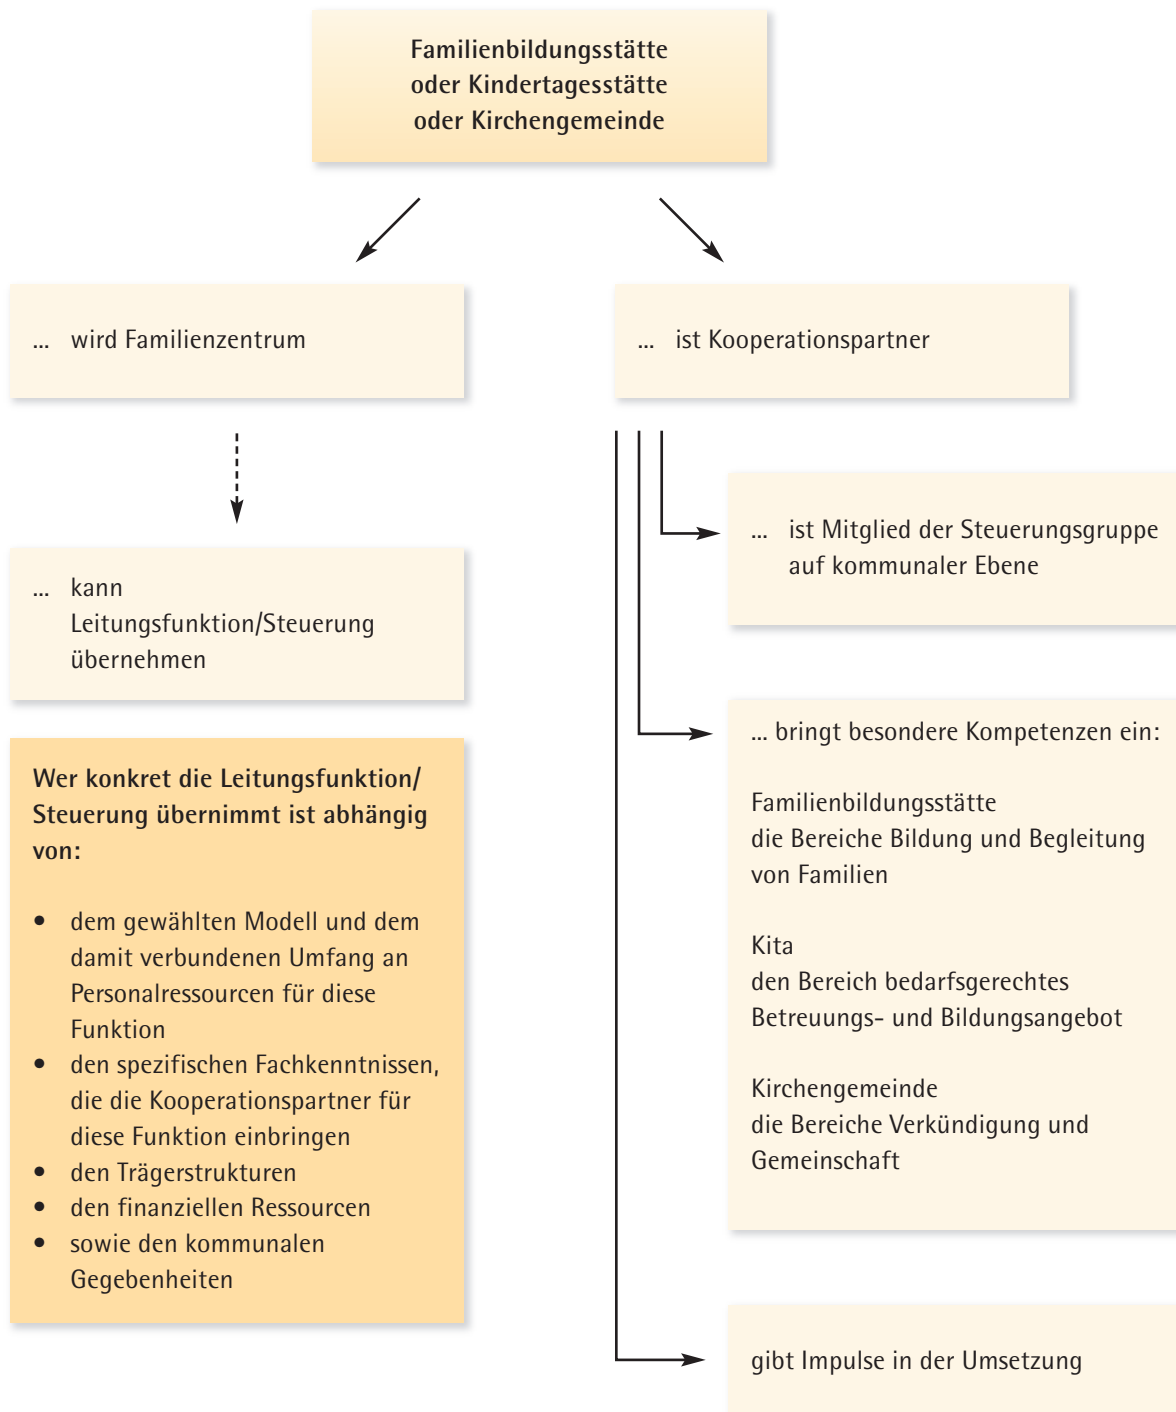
Familienbildungsstätte oder Kindertagesstätte oder Kirchengemeinde

... wird Familienzentrum

... ist Kooperationspartner

... kann Leitungsfunktion/Steuerung übernehmen

Wer konkret die Leitungsfunktion/ Steuerung übernimmt ist abhängig von:

- dem gewählten Modell und dem damit verbundenen Umfang an Personalressourcen für diese Funktion
- den spezifischen Fachkenntnissen, die die Kooperationspartner für diese Funktion einbringen
- den Trägerstrukturen
- den finanziellen Ressourcen
- sowie den kommunalen Gegebenheiten

... ist Mitglied der Steuerungsgruppe auf kommunaler Ebene

... bringt besondere Kompetenzen ein:

Familienbildungsstätte
die Bereiche Bildung und Begleitung von Familien

Kita
den Bereich bedarfsgerechtes Betreuungs- und Bildungsangebot

Kirchengemeinde
die Bereiche Verkündigung und Gemeinschaft

gibt Impulse in der Umsetzung